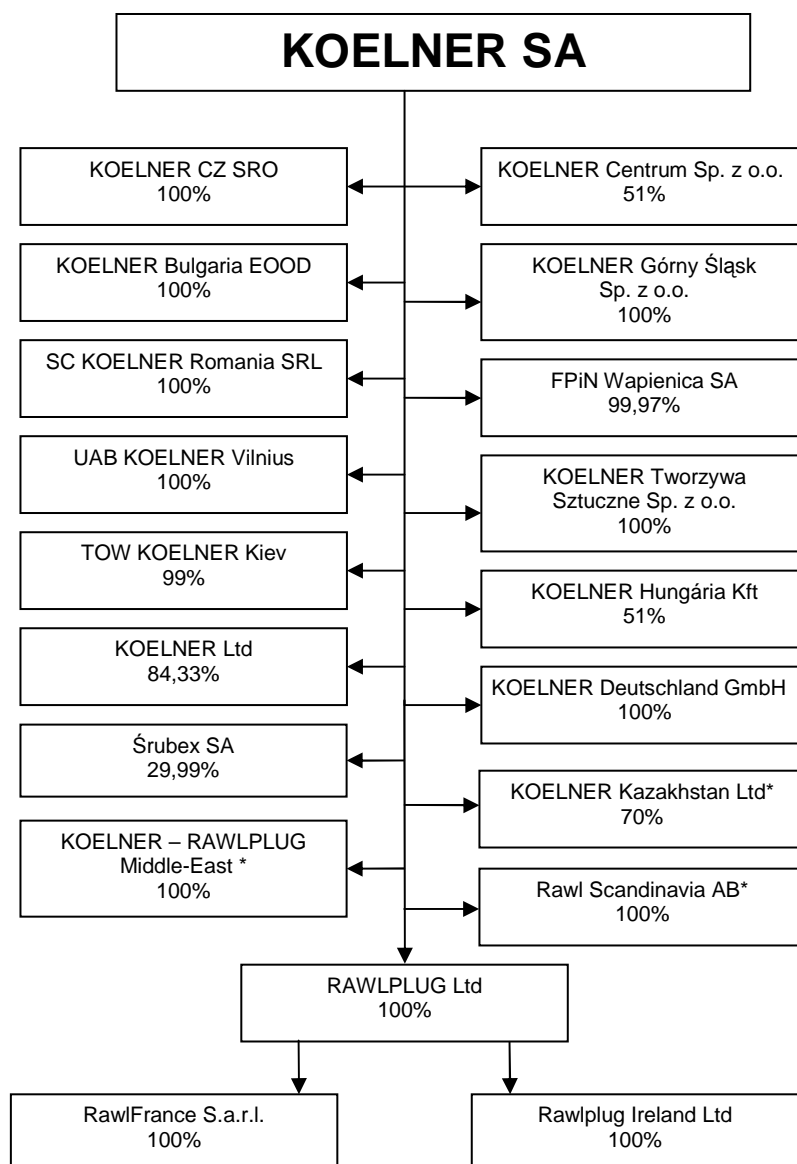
KOELNER SA

KOELNER CZ SRO
100%

KOELNER Centrum Sp. z o.o.
51%

KOELNER Bulgaria EOOD
100%

KOELNER Górny Śląsk Sp. z o.o.
100%

SC KOELNER Romania SRL
100%

FPiN Wapienica SA
99,97%

UAB KOELNER Vilnius
100%

KOELNER Tworzywa Sztuczne Sp. z o.o.
100%

TOW KOELNER Kiev
99%

KOELNER Hungária Kft
51%

KOELNER Ltd
84,33%

KOELNER Deutschland GmbH
100%

Śrubex SA
29,99%

KOELNER Kazakhstan Ltd*
70%

KOELNER – RAWLPLUG Middle-East *
100%

Rawl Scandinavia AB*
100%

RAWLPLUG Ltd
100%

RawlFrance S.a.r.l.
100%

Rawlplug Ireland Ltd
100%